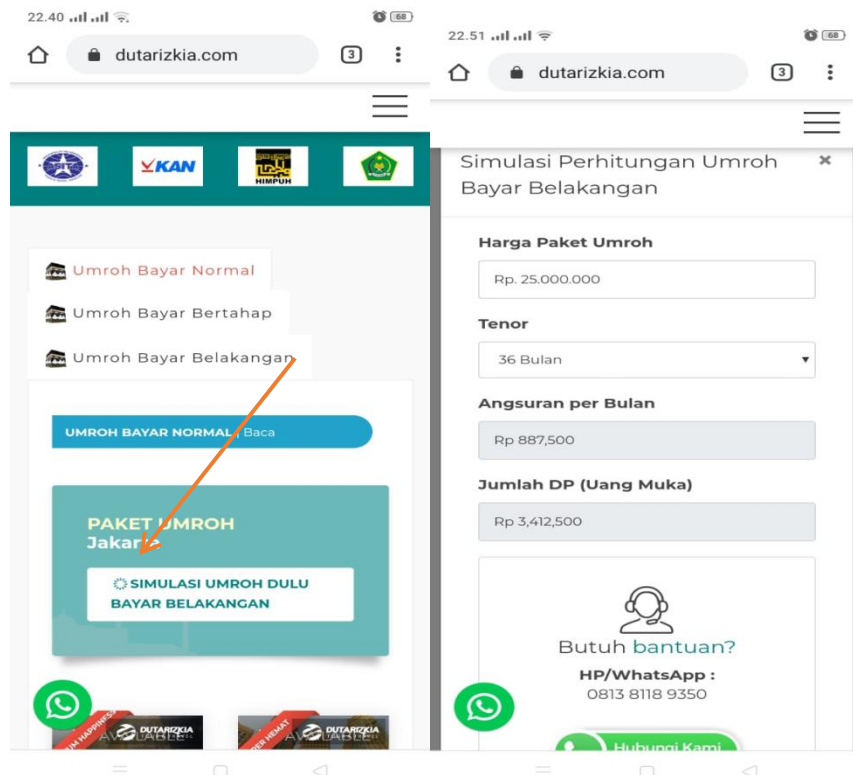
22.40 68

dutarizkia.com 3

KAN

HIMPUH

Umroh Bayar Normal

Umroh Bayar Bertahap

Umroh Bayar Belakangan

UMROH BAYAR NORMAL Baca

PAKET UMROH Jakar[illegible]

SIMULASI UMROH DULU BAYAR BELAKANGAN

DUTARIZKIA

DUTARIZKIA

22.51 68

dutarizkia.com 3

Simulasi Perhitungan Umroh Bayar Belakangan ×

Harga Paket Umroh

Rp. 25.000.000

Tenor

36 Bulan

Angsuran per Bulan

Rp 887,500

Jumlah DP (Uang Muka)

Rp 3,412,500

Butuh bantuan?

HP/WhatsApp :

0813 8118 9350

Hubungi Kami